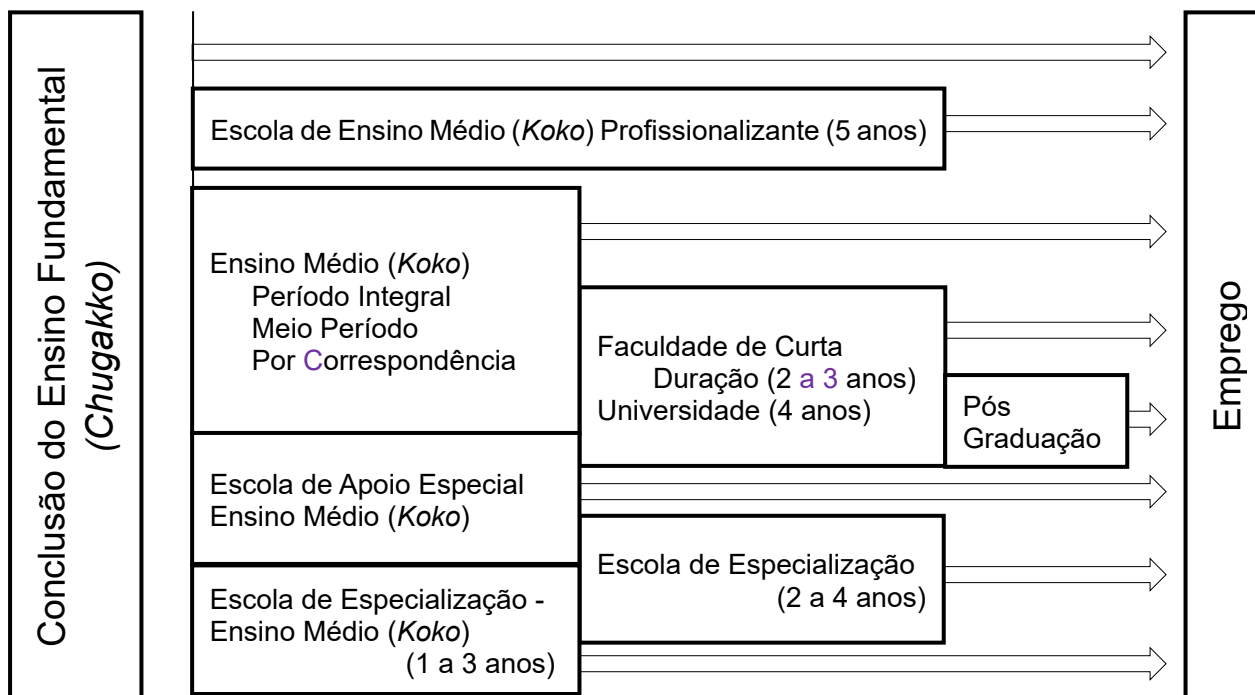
Conclusão do Ensino Fundamental (Chugakko)

Escola de Ensino Médio (Koko) Profissionalizante (5 anos)

Ensino Médio (Koko)
Período Integral
Meio Período
Por Correspondência

Faculdade de Curta Duração (2 a 3 anos)
Universidade (4 anos)

Pós Graduação

Escola de Apoio Especial Ensino Médio (Koko)

Escola de Especialização (2 a 4 anos)

Escola de Especialização - Ensino Médio (Koko) (1 a 3 anos)

Emprego